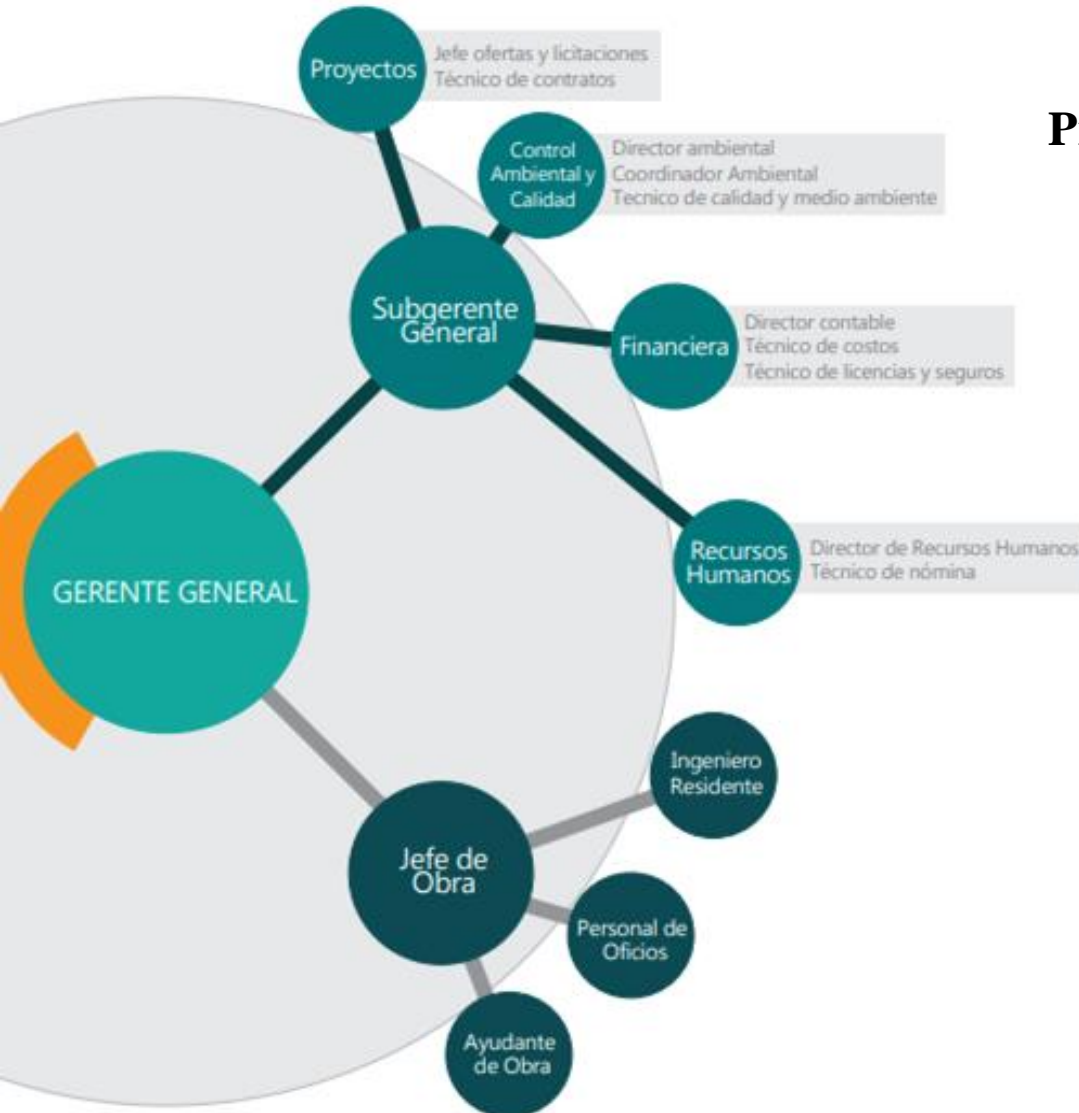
Proyectos
Jefe ofertas y licitaciones
Técnico de contratos

P

Control Ambiental y Calidad
Director ambiental
Coordinador Ambiental
Tecnico de calidad y medio ambiente

Subgerente General

Financiera
Director contable
Técnico de costos
Técnico de licencias y seguros

Recursos Humanos
Director de Recursos Humanos
Técnico de nómina

GERENTE GENERAL

Ingeniero Residente

Jefe de Obra

Personal de Oficios

Ayudante de Obra